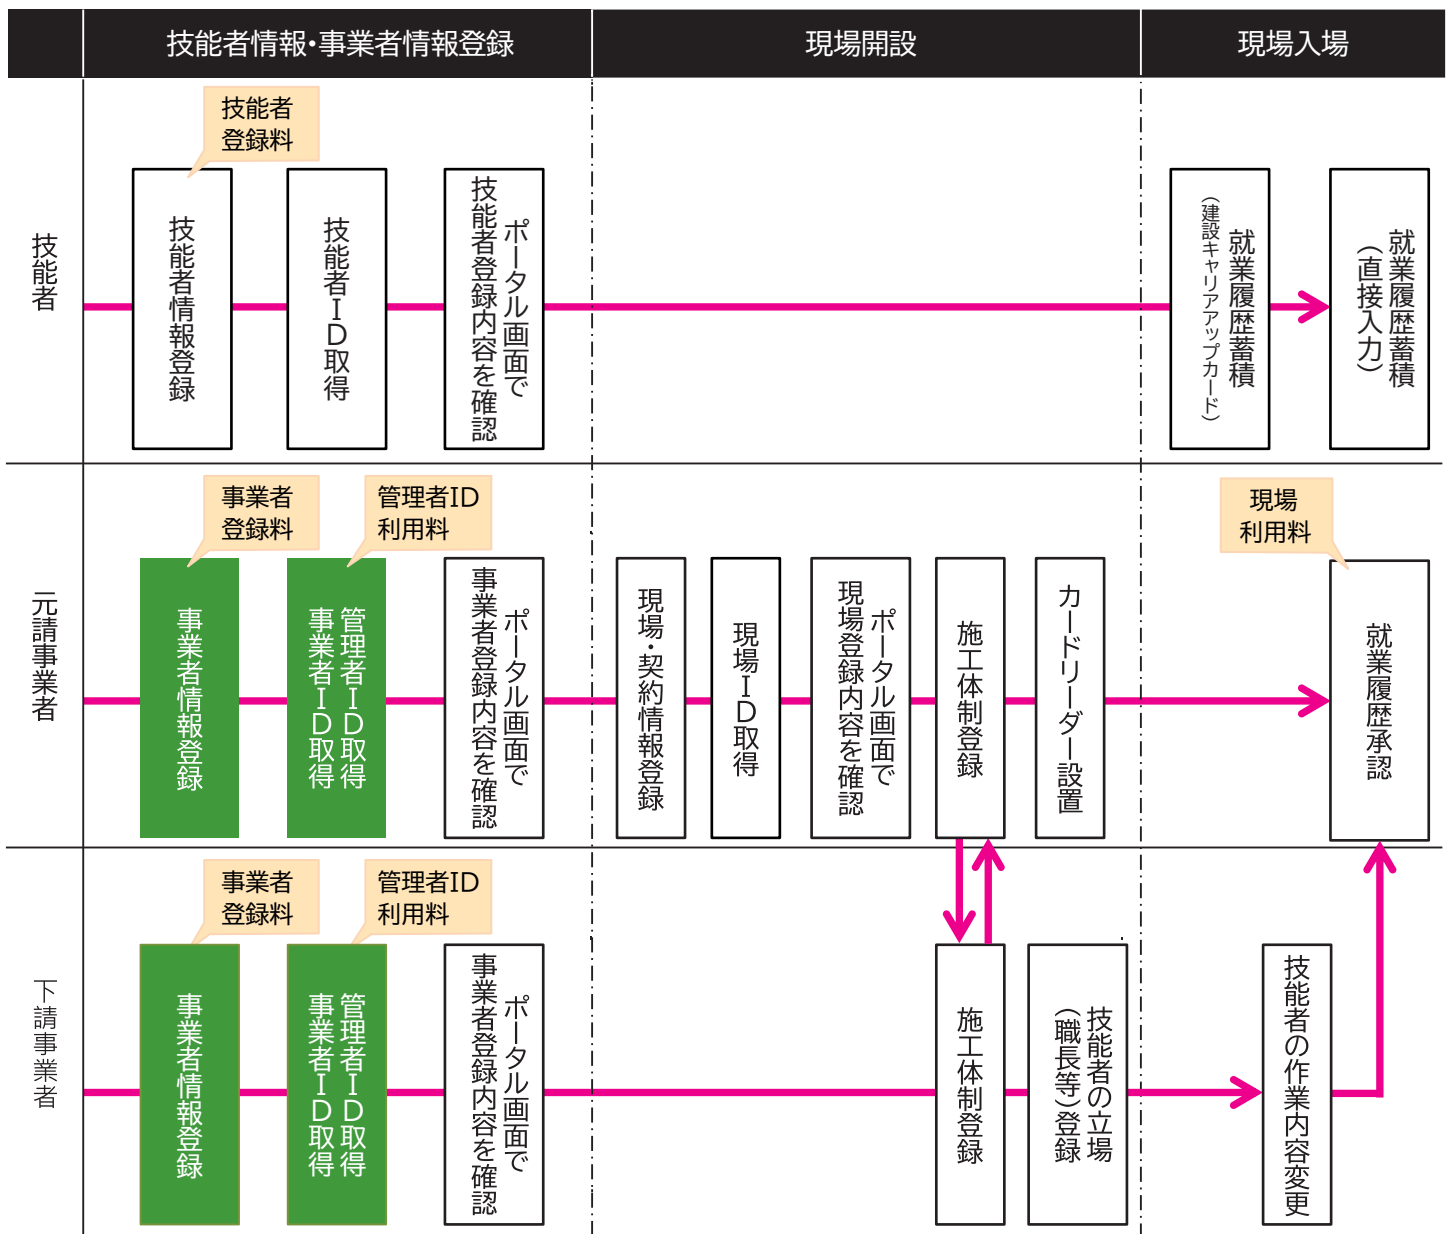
技能者情報・事業者情報登録 | 現場開設 | 現場入場

技能者

技能者登録料

技能者情報登録

技能者ID取得

ポータル画面で技能者登録内容を確認

就業履歴蓄積（建設キャリアアップカード）

就業履歴蓄積（直接入力）

元請事業者

事業者登録料

管理者ID利用料

事業者情報登録

管理者ID取得 事業者ID取得

ポータル画面で事業者登録内容を確認

現場・契約情報登録

現場ID取得

ポータル画面で現場登録内容を確認

施工体制登録

カードリーダー設置

現場利用料

就業履歴承認

下請事業者

事業者登録料

管理者ID利用料

事業者情報登録

管理者ID取得 事業者ID取得

ポータル画面で事業者登録内容を確認

施工体制登録

技能者の立場（職長等）登録

技能者の作業内容変更